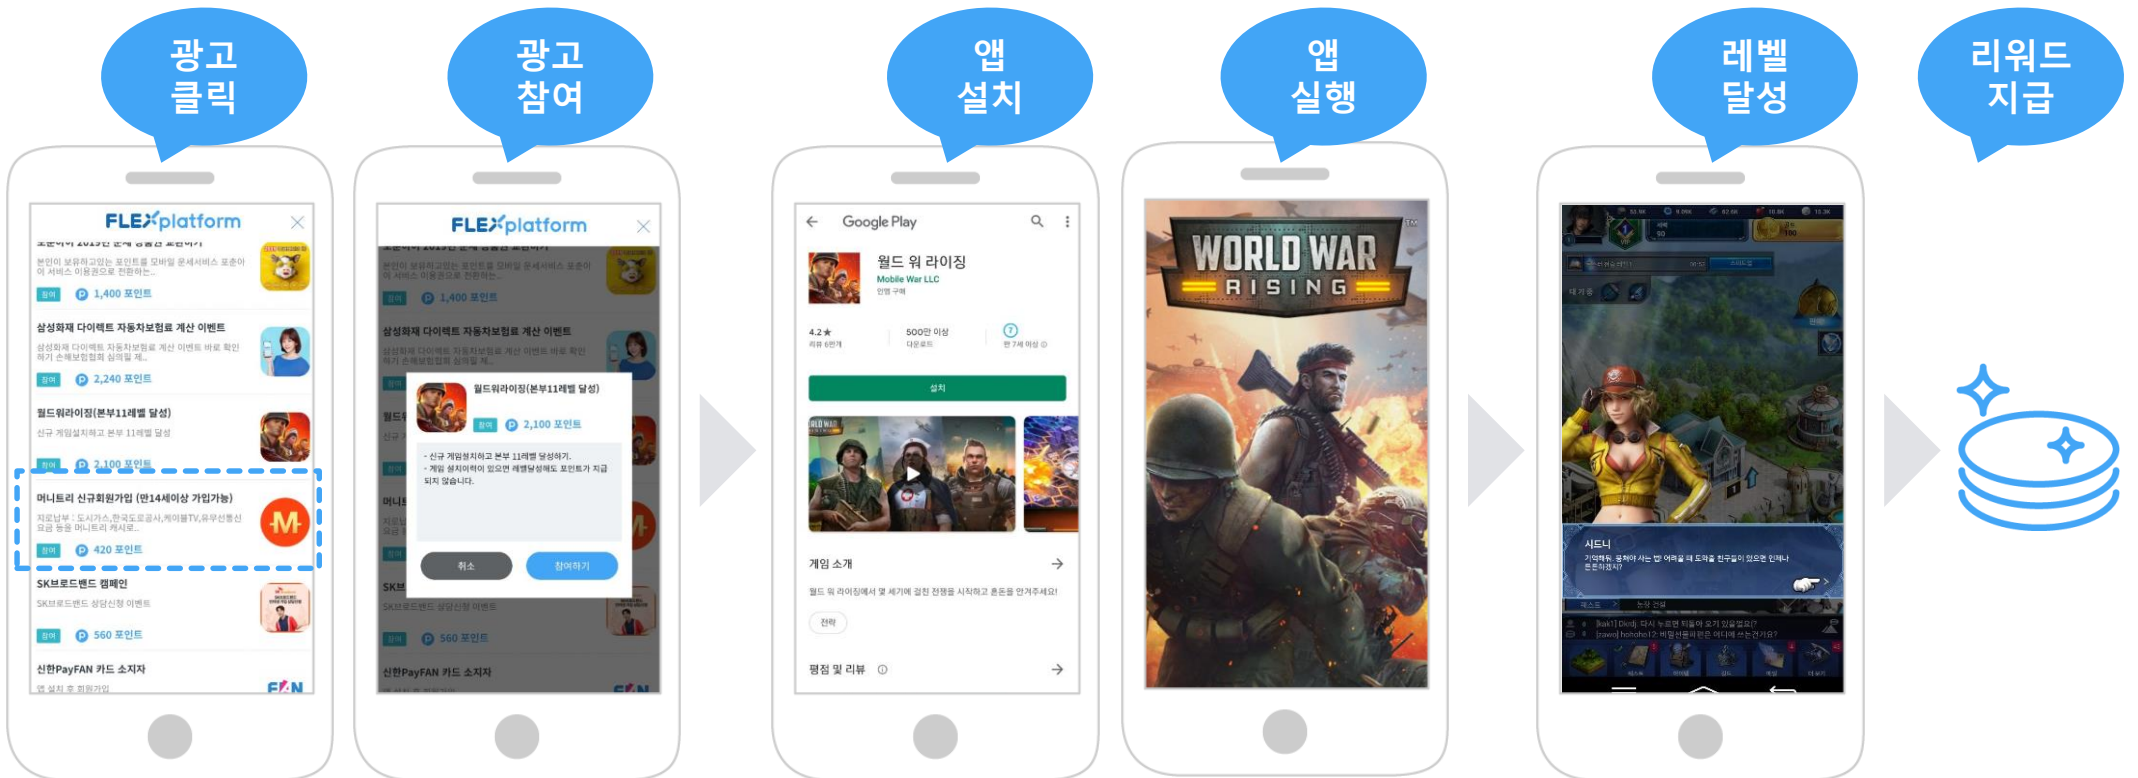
광고 클릭

FLEXplatform

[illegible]
본인이 보유하고있는 포인트를 모바일 문세서비스 포춘이 이 서비스 이용권으로 전환하는...
참여 1,400 포인트

삼성화재 다이렉트 자동차보험료 계산 이벤트
삼성화재 다이렉트 자동차보험료 계산 이벤트 바로 확인하기 손해보험협회 심의필 제...
참여 2,240 포인트

월드워라이징(본부11레벨 달성)
신규 게임설치하고 본부 11레벨 달성
참여 2,100 포인트

머니트리 신규회원가입 (만14세이상 가입가능)
지로납부 : 도시가스,한국도로공사,케이블TV,유무선통신요금 등을 머니트리 캐시로...
참여 420 포인트

SK브로드밴드 캠페인
SK브로드밴드 상담신청 이벤트
참여 560 포인트

신한PayFAN 카드 소지자
앱 설치 후 회원가입

광고 참여

FLEXplatform

월드워라이징(본부11레벨 달성)
참여 2,100 포인트
- 신규 게임설치하고 본부 11레벨 달성하기.
- 게임 설치이력이 있으면 레벨달성해도 포인트가 지급되지 않습니다.
취소 참여하기

앱 설치

Google Play
월드 워 라이징
Mobile War LLC
4.2★ 500만 이상
설치
게임 소개
월드 워 라이징에서 몇 세기에 걸친 전쟁을 시작하고 혼돈을 안겨주세요!
전략
평점 및 리뷰

앱 실행

WORLD WAR RISING

레벨 달성

시드니

리워드 지급